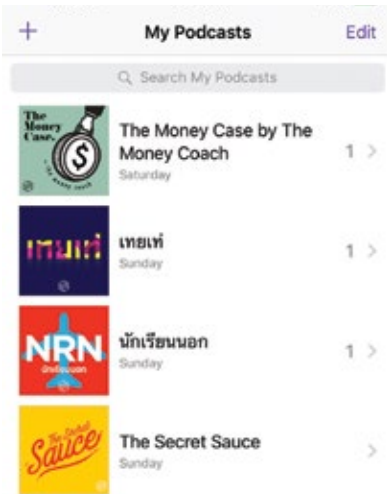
+ My Podcasts Edit

Search My Podcasts

The Money Case

The Money Case by The Money Coach
Saturday
1

เทยเท่
เทยเท่
Sunday
1

NRN
นักเรียนนอก
นักเรียนนอก
Sunday
1

The Secret Sauce
The Secret Sauce
Sunday